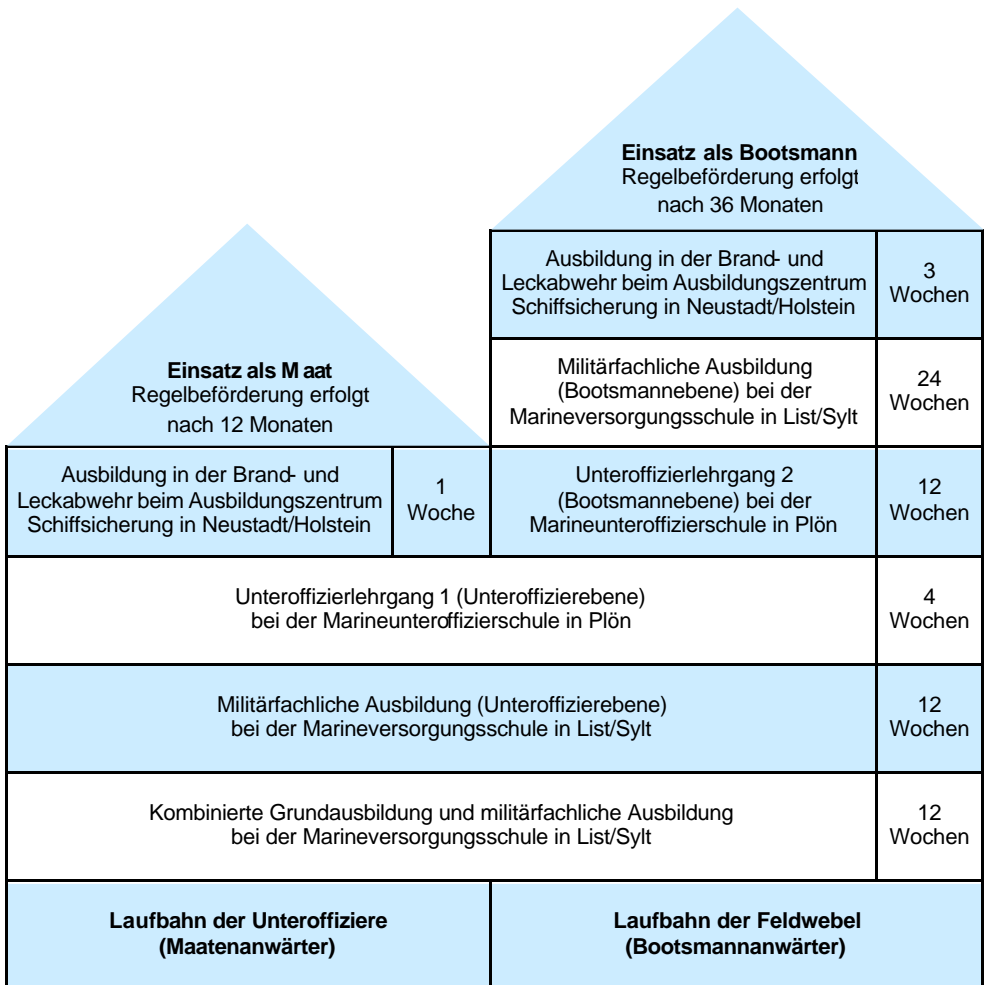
Einsatz als Bootsmann
Regelbeförderung erfolgt nach 36 Monaten

| Ausbildung in der Brand- und Leckabwehr beim Ausbildungszentrum Schiffsicherung in Neustadt/Holstein | 3 Wochen |
|---|---|
| Militärfachliche Ausbildung (Bootsmannebene) bei der Marineversorgungsschule in List/Sylt | 24 Wochen |

Einsatz als M aat
Regelbeförderung erfolgt nach 12 Monaten

| Ausbildung in der Brand- und Leckabwehr beim Ausbildungszentrum Schiffsicherung in Neustadt/Holstein | 1 Woche | Unteroffizierlehrgang 2 (Bootsmannebene) bei der Marineunteroffizierschule in Plön | 12 Wochen |
|---|---|---|---|

| Unteroffizierlehrgang 1 (Unteroffizierebene) bei der Marineunteroffizierschule in Plön | 4 Wochen |
|---|---|
| Militärfachliche Ausbildung (Unteroffizierebene) bei der Marineversorgungsschule in List/Sylt | 12 Wochen |
| Kombinierte Grundausbildung und militärfachliche Ausbildung bei der Marineversorgungsschule in List/Sylt | 12 Wochen |

| Laufbahn der Unteroffiziere (Maatenanwärter) | Laufbahn der Feldwebel (Bootsmannanwärter) |
|---|---|